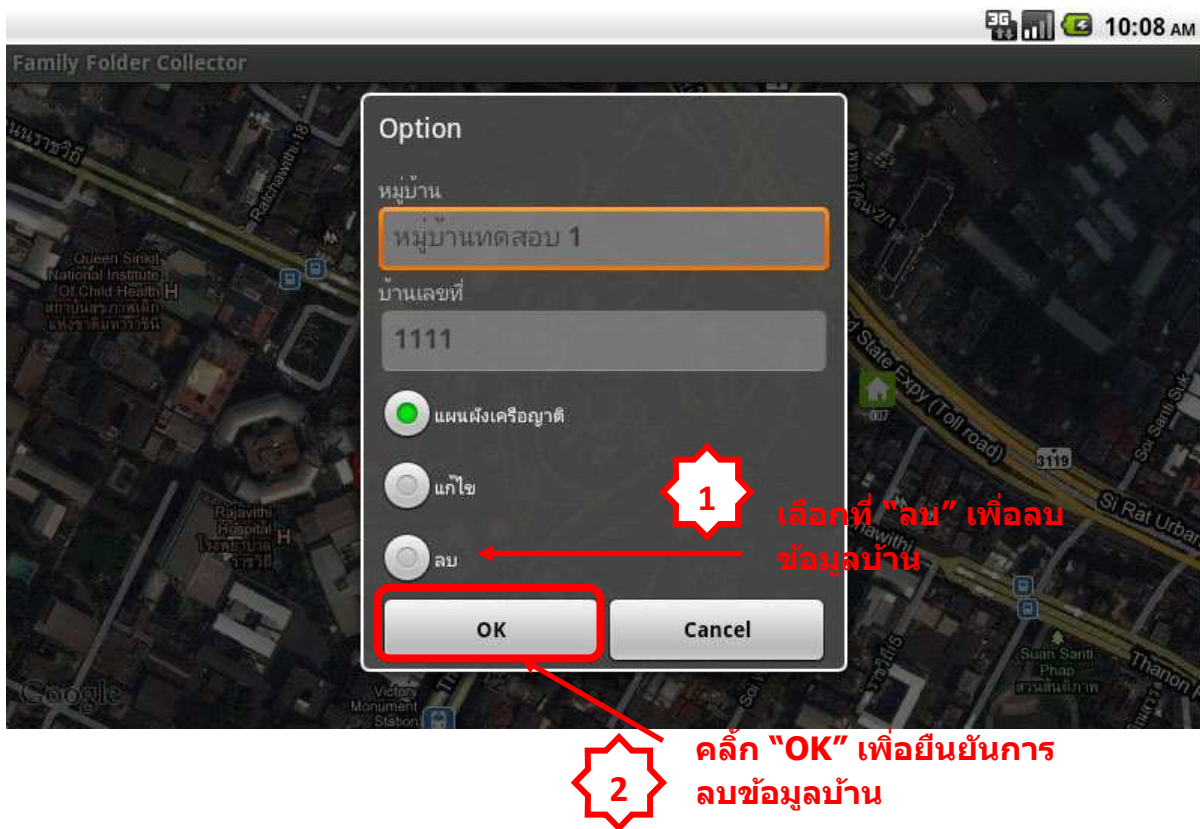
10:08 AM

Family Folder Collector

Option

หมู่บ้าน

หมู่บ้านทดสอบ 1

บ้านเลขที่

1111

แผนผังเครือญาติ

แก้ไข

ลบ

OK

Cancel

1

เลือกที่ "ลบ" เพื่อลบข้อมูลบ้าน

2

คลิ้ก "OK" เพื่อยืนยันการลบข้อมูลบ้าน

Queen Sirikit National Institute Of Child Health

Ratchawithi 18

Rajavithi Hospital

Victory Monument Station

Si Rat Urban

State Expy (Toll road)

Suan Santi Phap

Thanon

Google